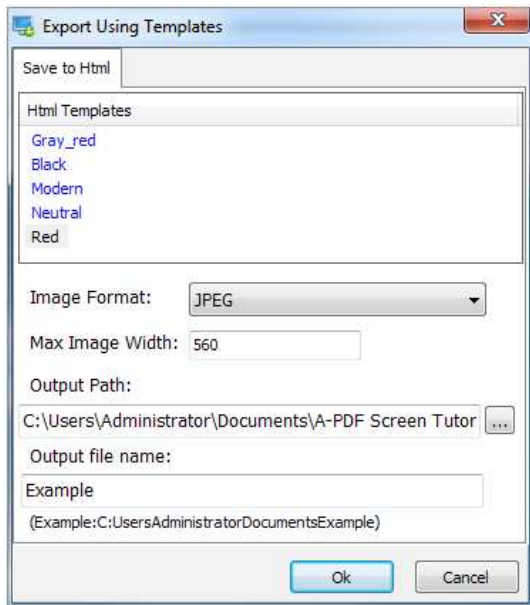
Export Using Templates

Save to Html

Html Templates
Gray_red
Black
Modern
Neutral
Red

Image Format: JPEG

Max Image Width: 560

Output Path:

C:\Users\Administrator\Documents\A-PDF Screen Tutor ...

Output file name:

Example

(Example:C:UsersAdministratorDocumentsExample)

Ok Cancel